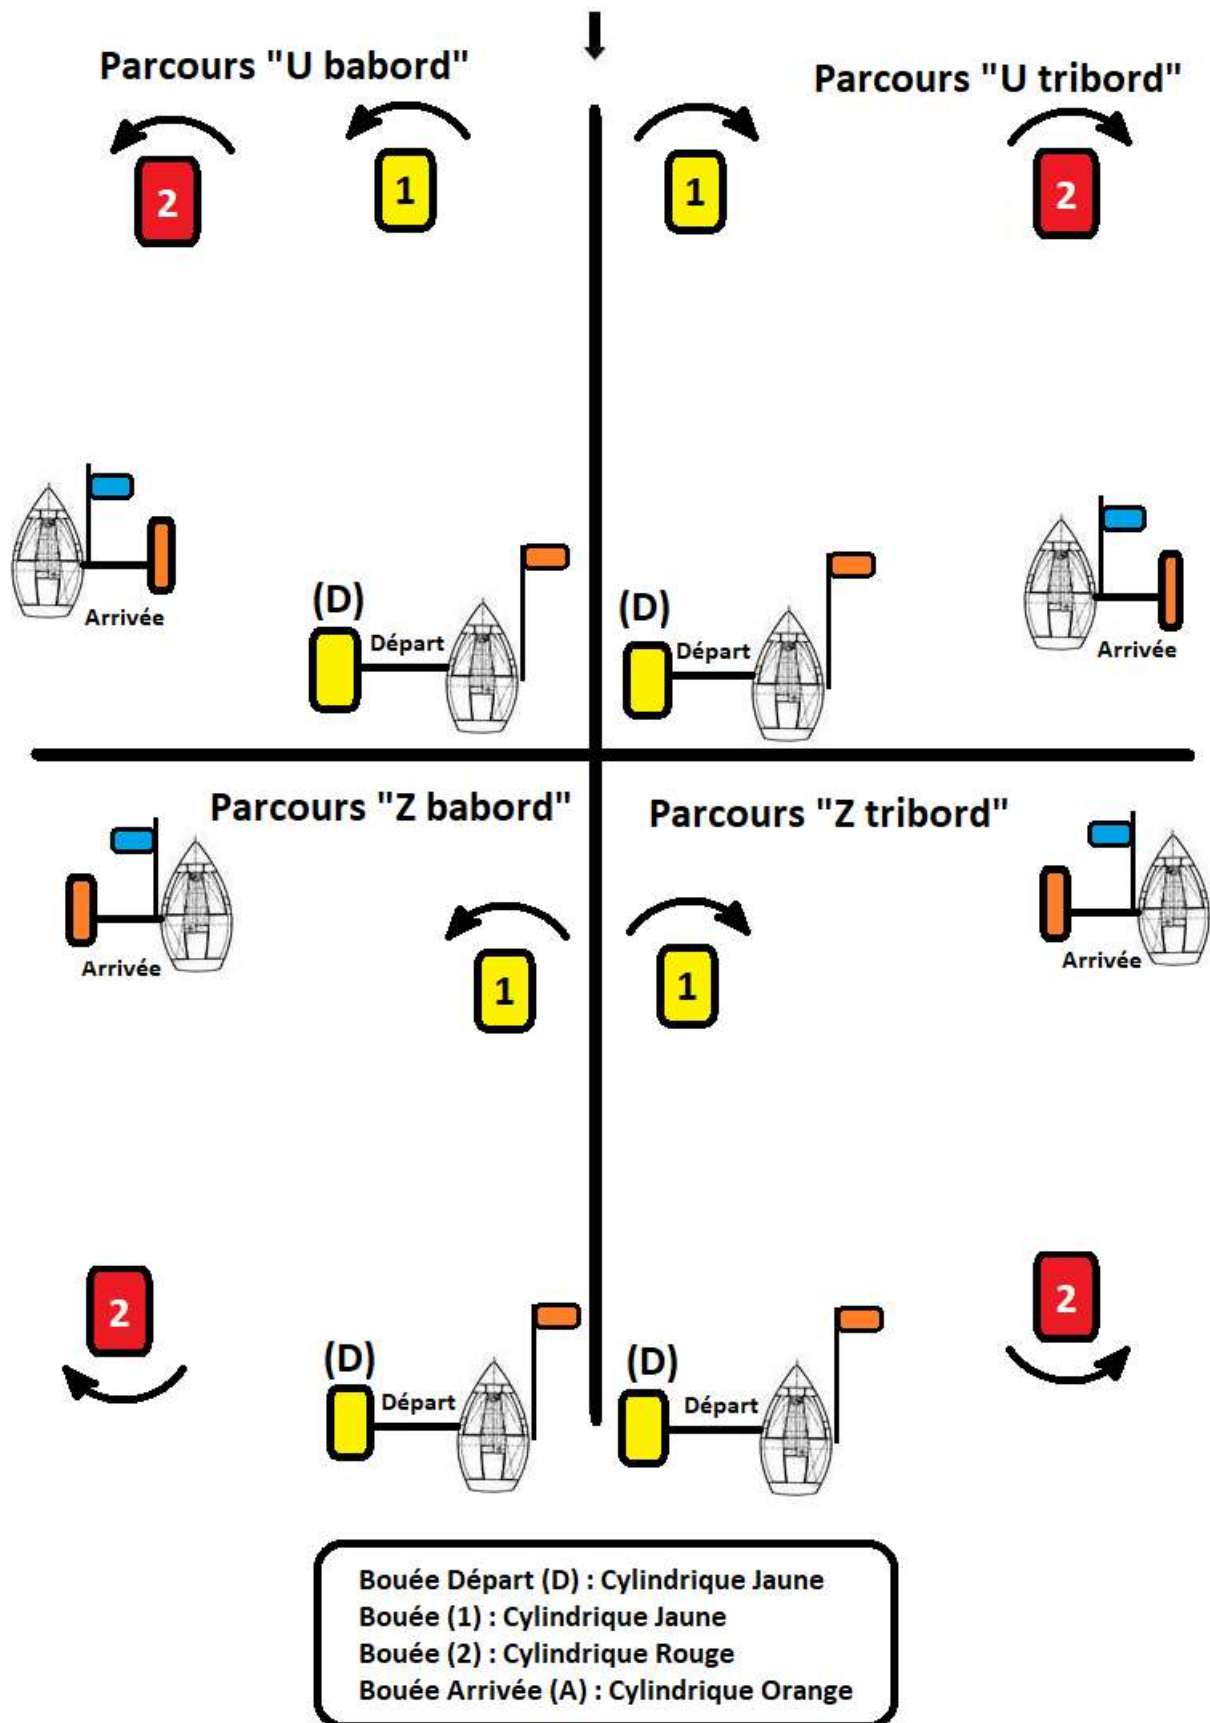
Parcours "U babord"

2

1

Arrivée

(D)

Départ

Parcours "U tribord"

1

2

(D)

Départ

Arrivée

Parcours "Z babord"

Arrivée

1

2

(D)

Départ

Parcours "Z tribord"

1

Arrivée

2

(D)

Départ

Bouée Départ (D) : Cylindrique Jaune
Bouée (1) : Cylindrique Jaune
Bouée (2) : Cylindrique Rouge
Bouée Arrivée (A) : Cylindrique Orange